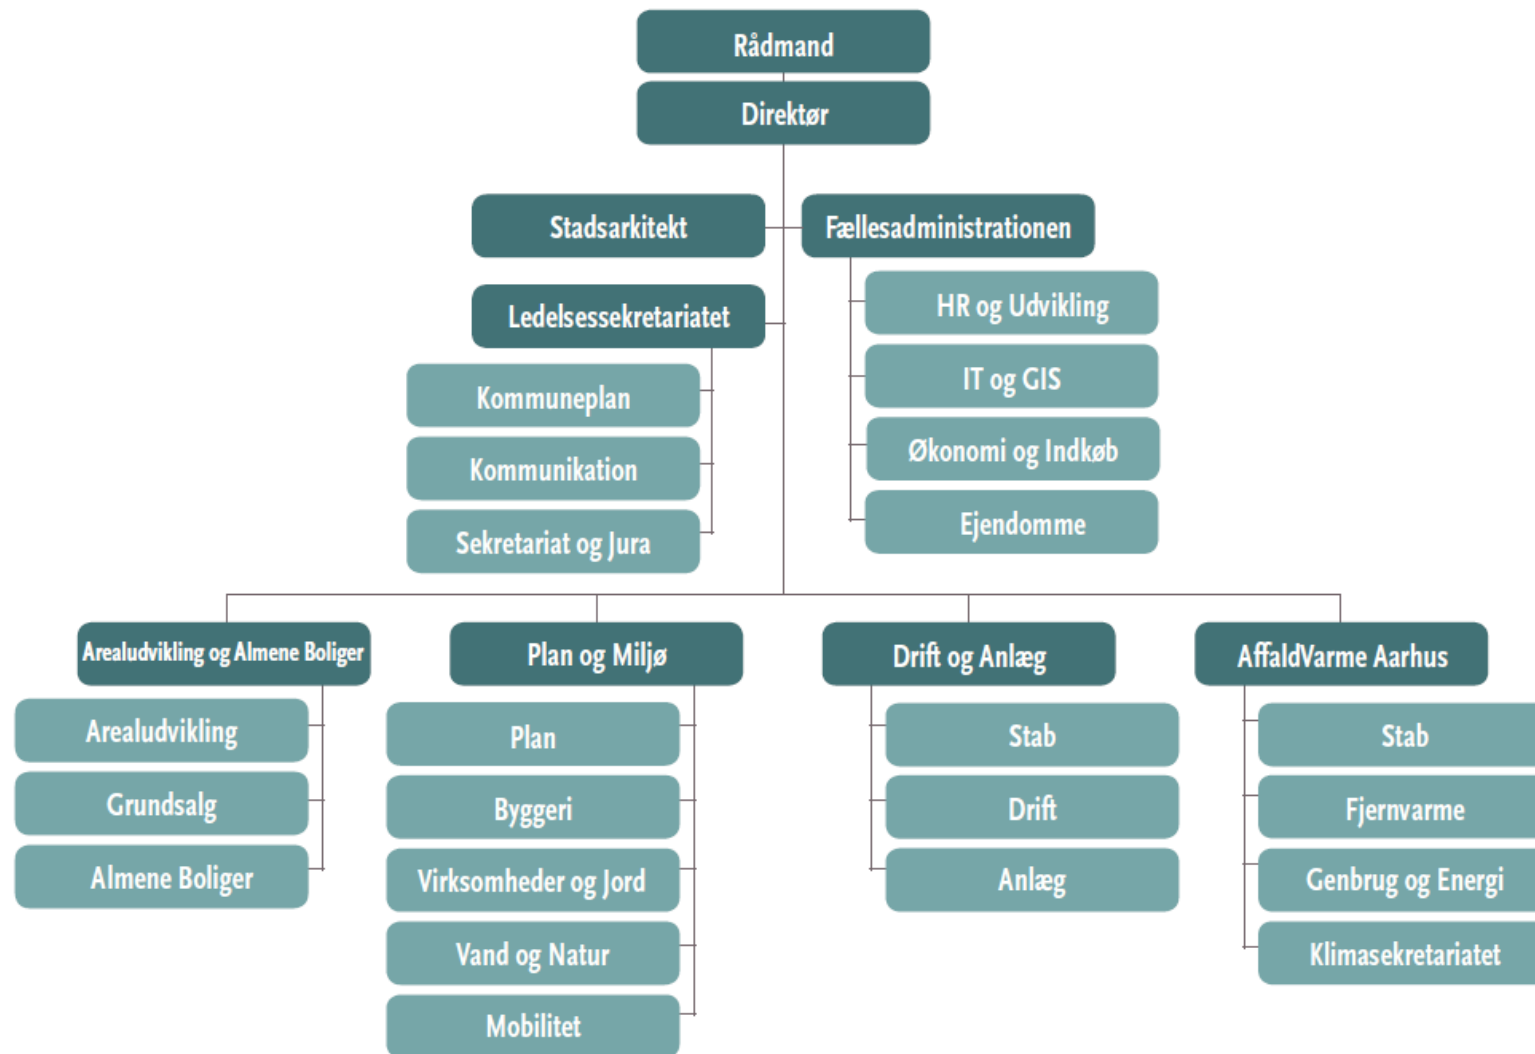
Rådmand

Direktør

Stadsarkitekt

Fællesadministrationen

HR og Udvikling

IT og GIS

Økonomi og Indkøb

Ejendomme

Ledelsessekretariatet

Kommuneplan

Kommunikation

Sekretariat og Jura

Arealudvikling og Almene Boliger

Arealudvikling

Grundsalg

Almene Boliger

Plan og Miljø

Plan

Byggeri

Virksomheder og Jord

Vand og Natur

Mobilitet

Drift og Anlæg

Stab

Drift

Anlæg

AffaldVarme Aarhus

Stab

Fjernvarme

Genbrug og Energi

Klimasekretariatet